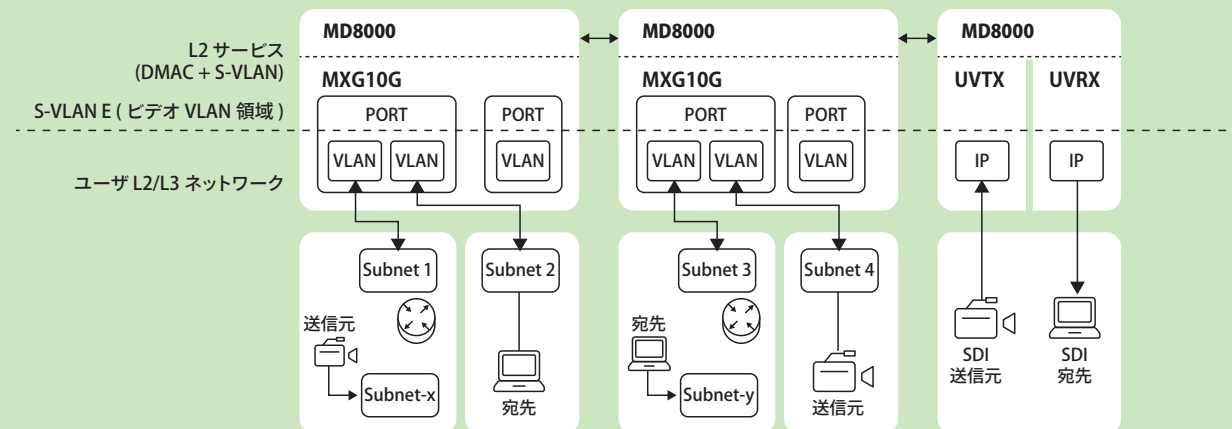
L2 サービス
(DMAC + S-VLAN)

S-VLAN E ( ビデオ VLAN 領域 )

ユーザ L2/L3 ネットワーク

MD8000

MXG10G

PORT

VLAN

VLAN

PORT

VLAN

Subnet 1

Subnet 2

送信元

Subnet-x

宛先

MD8000

MXG10G

PORT

VLAN

VLAN

PORT

VLAN

Subnet 3

Subnet 4

宛先

Subnet-y

送信元

MD8000

UVTX

UVRX

IP

IP

SDI
送信元

SDI
宛先